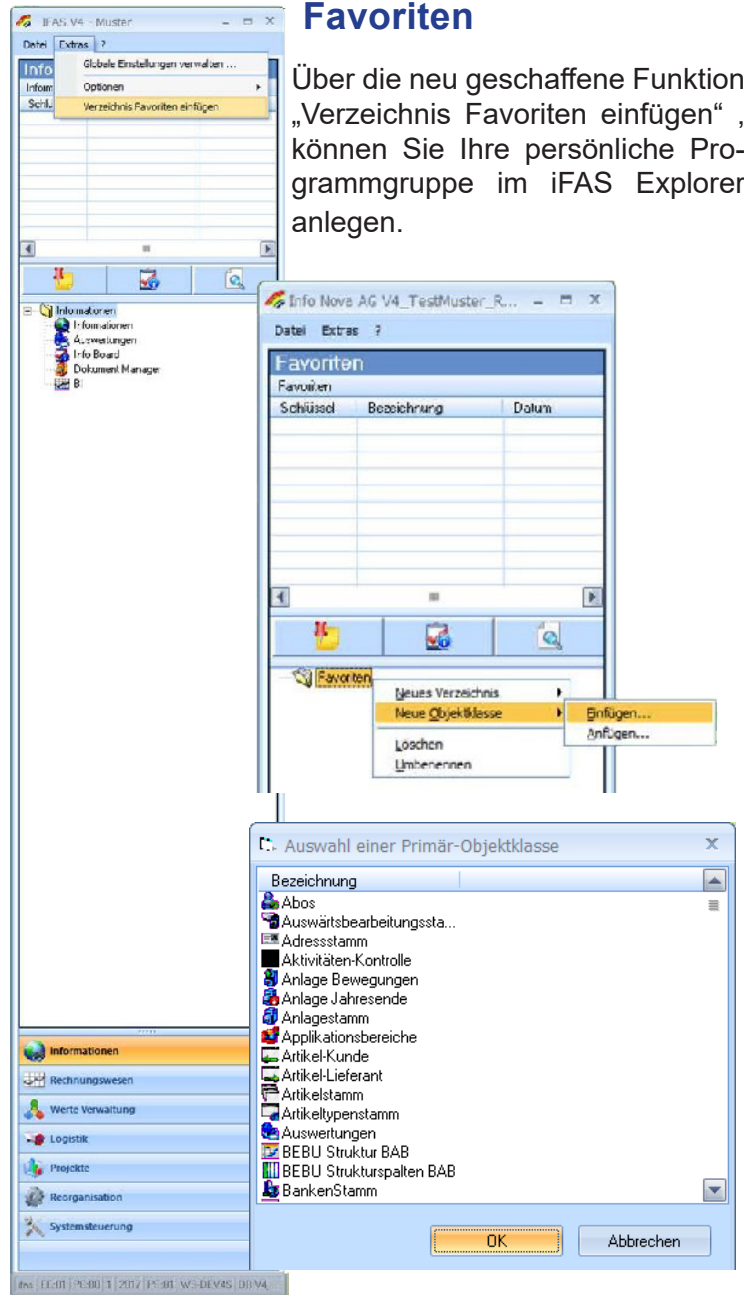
IFAS V4 - Muster

Datei Extras ?

Globale Einstellungen verwalten ...
Optionen
Verzeichnis Favoriten einfügen

Info
Inform
Schl.

Informationen
Informationen
Auswertungen
Info Board
Dokument Manager
BI

Informationen
Rechnungswesen
Werte Verwaltung
Logistik
Projekte
Reorganisation
Systemsteuerung

ifas | EG:01 | PG:00 | 1 | 2012 | PS:01 | WS-DEV45 | DB:V4_

Favoriten

Über die neu geschaffene Funktion „Verzeichnis Favoriten einfügen" , können Sie Ihre persönliche Programmgruppe im iFAS Explorer anlegen.

Info Nova AG V4_TestMuster_R...

Datei Extras ?

Favoriten
Favoriten

| Schlüssel | Bezeichnung | Datum |
|---|---|---|

Favoriten
Neues Verzeichnis
Neue Objektklasse
Löschen
Umbenennen
Einfügen...
Anfügen...

Auswahl einer Primär-Objektklasse

Bezeichnung
Abos
Auswärtsbearbeitungssta...
Adressstamm
Aktivitäten-Kontrolle
Anlage Bewegungen
Anlage Jahresende
Anlagestamm
Applikationsbereiche
Artikel-Kunde
Artikel-Lieferant
Artikelstamm
Artikeltypenstamm
Auswertungen
BEBU Struktur BAB
BEBU Strukturspalten BAB
BankenStamm

OK
Abbrechen